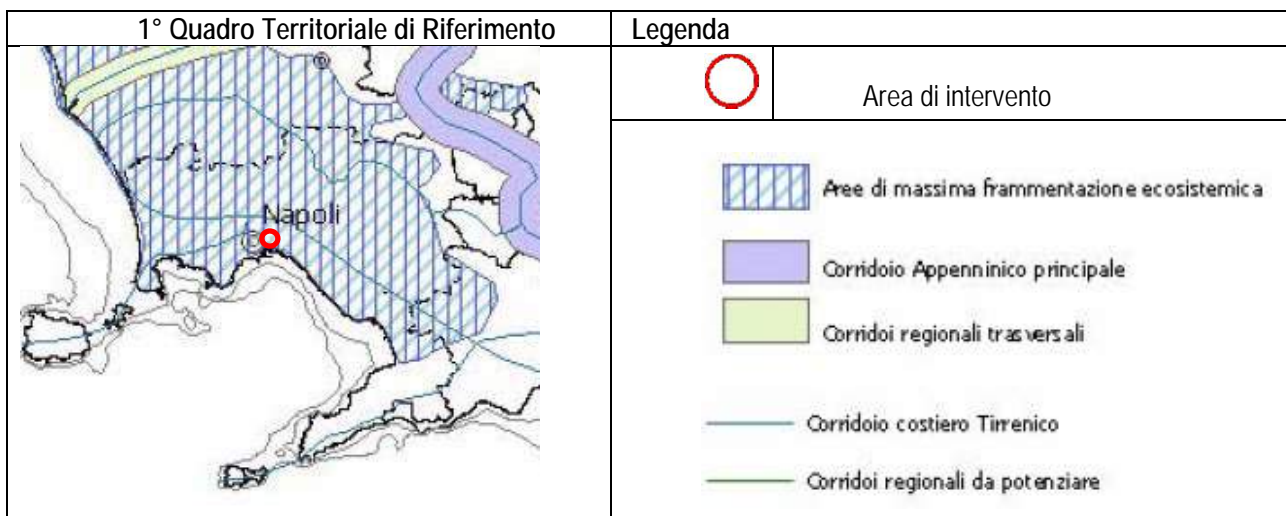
| 1° Quadro Territoriale di Riferimento | Legenda | |
|---|---|---|
| Napoli | | Area di intervento |
| | Aree di massima frammentazione ecosistemica<br>Corridoio Appenninico principale<br>Corridoi regionali trasversali<br>Corridoio costiero Tirrenico<br>Corridoi regionali da potenziare | |